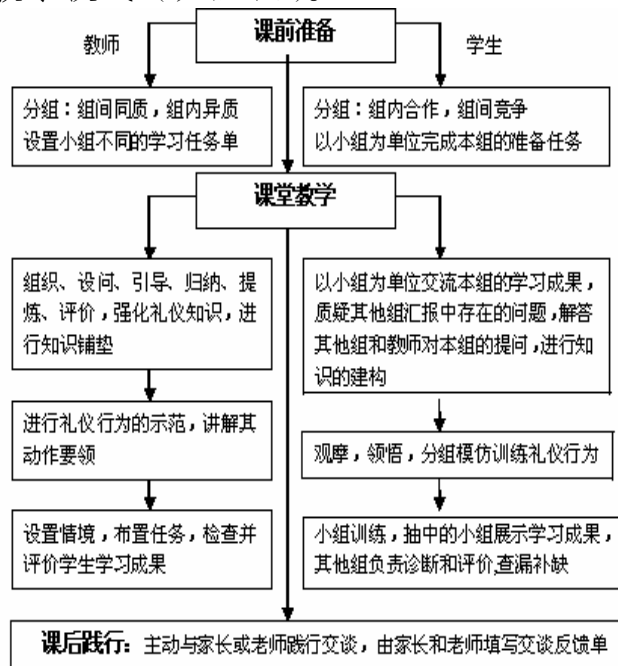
课前准备

教师

学生

分组：组间同质，组内异质
设置小组不同的学习任务单

分组：组内合作，组间竞争
以小组为单位完成本组的准备任务

课堂教学

组织、设问、引导、归纳、提炼、评价，强化礼仪知识，进行知识铺垫

以小组为单位交流本组的学习成果，质疑其他组汇报中存在的问题，解答其他组和教师对本组的提问，进行知识的建构

进行礼仪行为的示范，讲解其动作要领

观摩，领悟，分组模仿训练礼仪行为

设置情境，布置任务，检查并评价学生学习成果

小组训练，抽中的小组展示学习成果，其他组负责诊断和评价，查漏补缺

课后践行：主动与家长或老师践行交谈，由家长和老师填写交谈反馈单